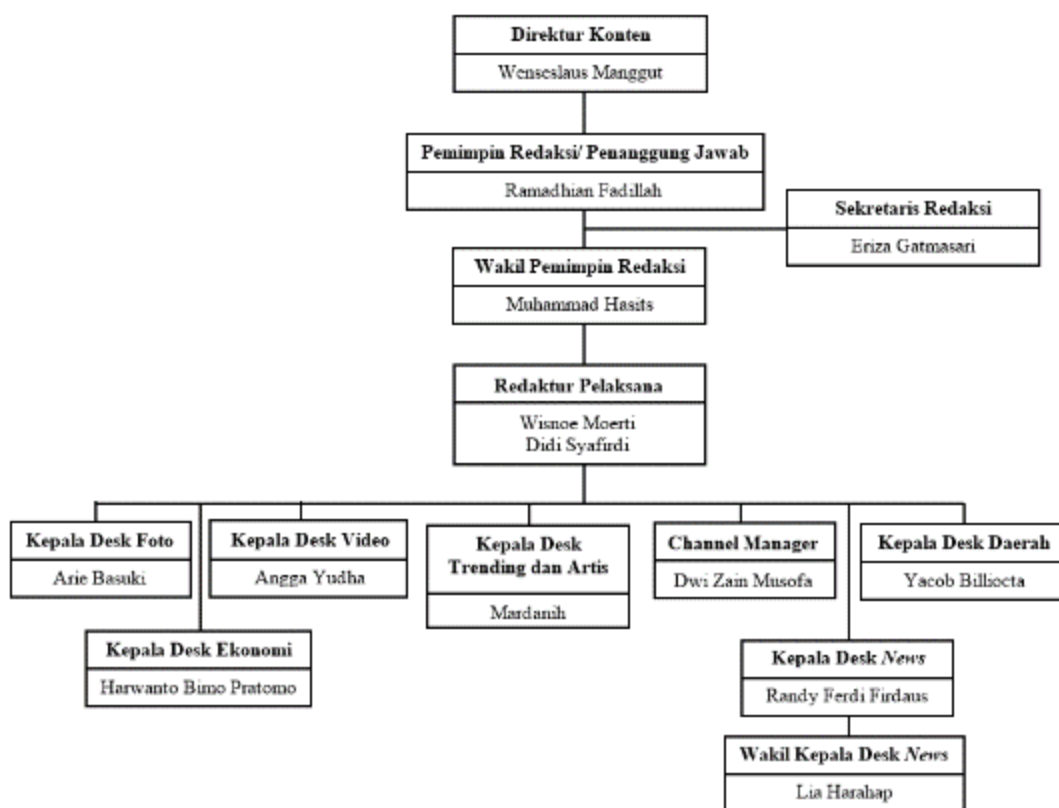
Direktur Konten
Wenseslaus Manggut

Pemimpin Redaksi/ Penanggung Jawab
Ramadhian Fadillah

Sekretaris Redaksi
Eriza Gatmasari

Wakil Pemimpin Redaksi
Muhammad Hasits

Redaktur Pelaksana
Wisnoe Moerti
Didi Syafirdi

Kepala Desk Foto
Arie Basuki

Kepala Desk Video
Angga Yudha

Kepala Desk Trending dan Artis
Mardanih

Channel Manager
Dwi Zain Musofa

Kepala Desk Daerah
Yacob Billiocta

Kepala Desk Ekonomi
Harwanto Bimo Pratomo

Kepala Desk *News*
Randy Ferdi Firdaus

Wakil Kepala Desk *News*
Lia Harahap